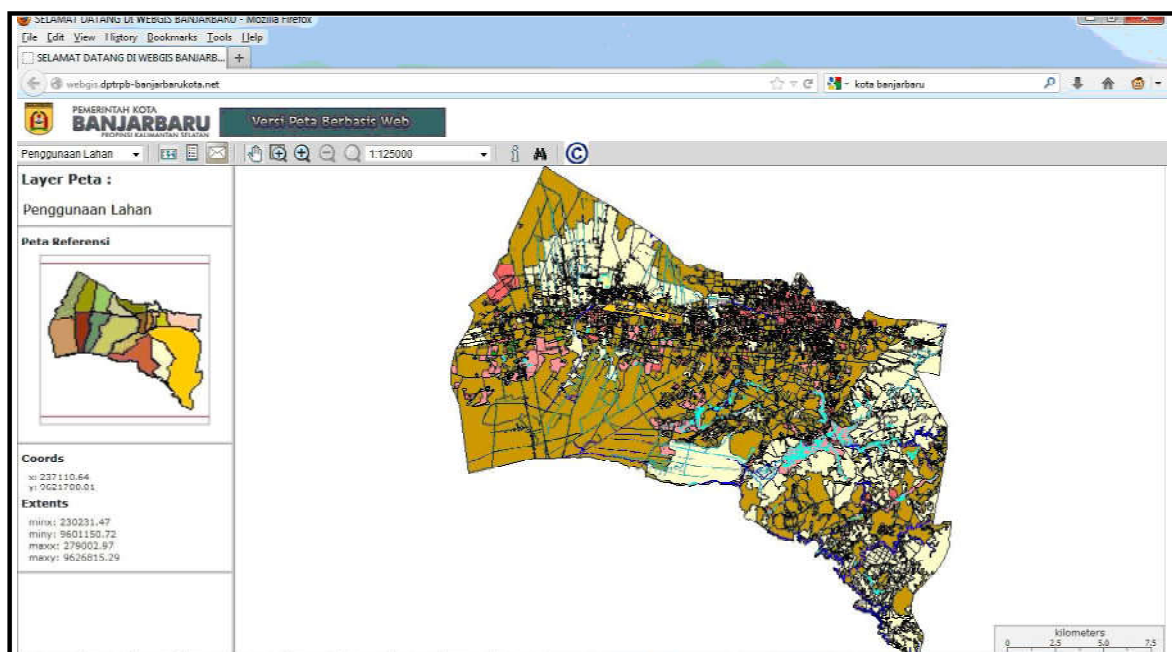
SELAMAT DATANG DI WEBGIS BANJARBARU - Mozilla Firefox

File Edit View History Bookmarks Tools Help

SELAMAT DATANG DI WEBGIS BANJARB... +

webgis.dptrpb-banjarbarukota.net

kota banjarbaru

PEMERINTAH KOTA
BANJARBARU
PROPINSI KALIMANTAN SELATAN

Versi Peta Berbasis Web

Penggunaan Lahan

1:125000

Layer Peta :

Penggunaan Lahan

Peta Referensi

Coords

x: 237110.64
y: 9621700.01

Extents

minx: 230231.47
miny: 9601150.72
maxx: 279002.97
maxy: 9626815.29

kilometers
0 2.5 5.0 7.5